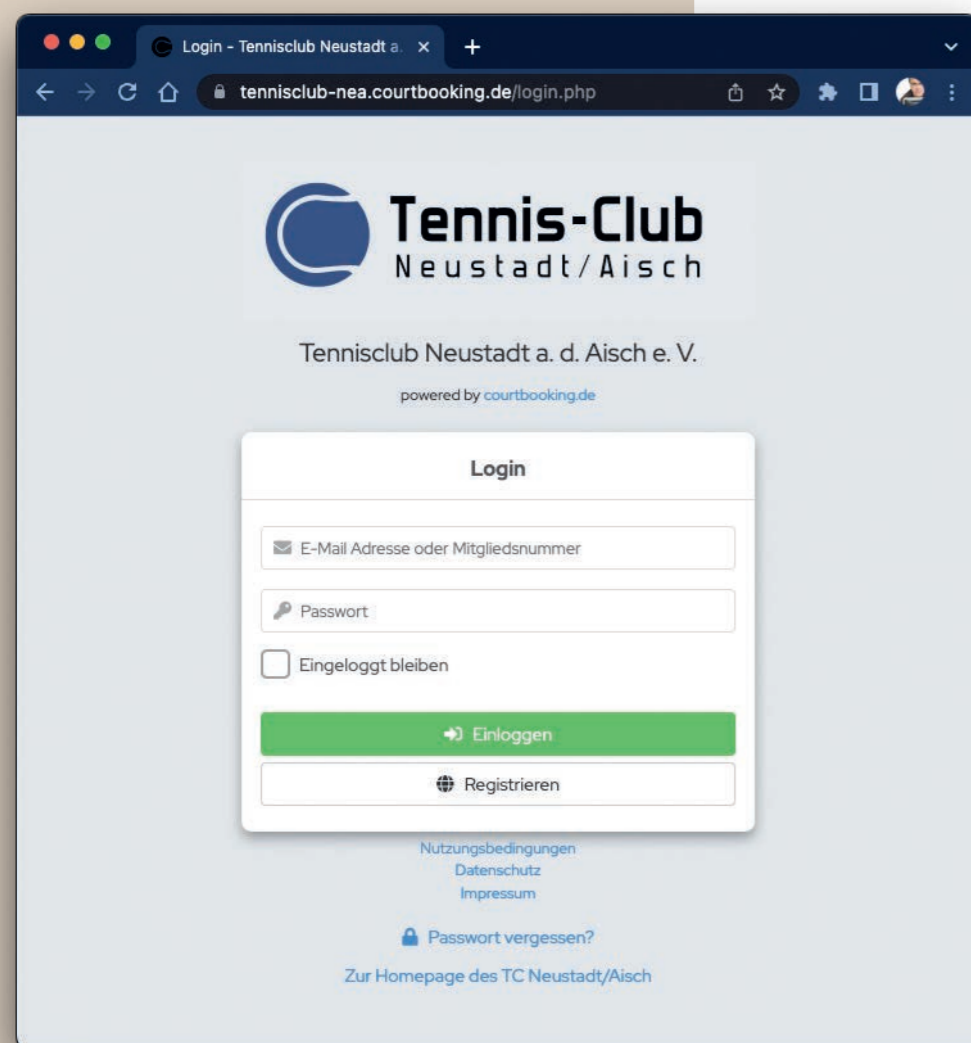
Login - Tennisclub Neustadt a.

tennisclub-nea.courtbooking.de/login.php

Tennis-Club
Neustadt/Aisch

Tennisclub Neustadt a. d. Aisch e. V.

powered by courtbooking.de

Login

E-Mail Adresse oder Mitgliedsnummer

Passwort

Eingeloggt bleiben

Einloggen

Registrieren

Nutzungsbedingungen
Datenschutz
Impressum

Passwort vergessen?

Zur Homepage des TC Neustadt/Aisch